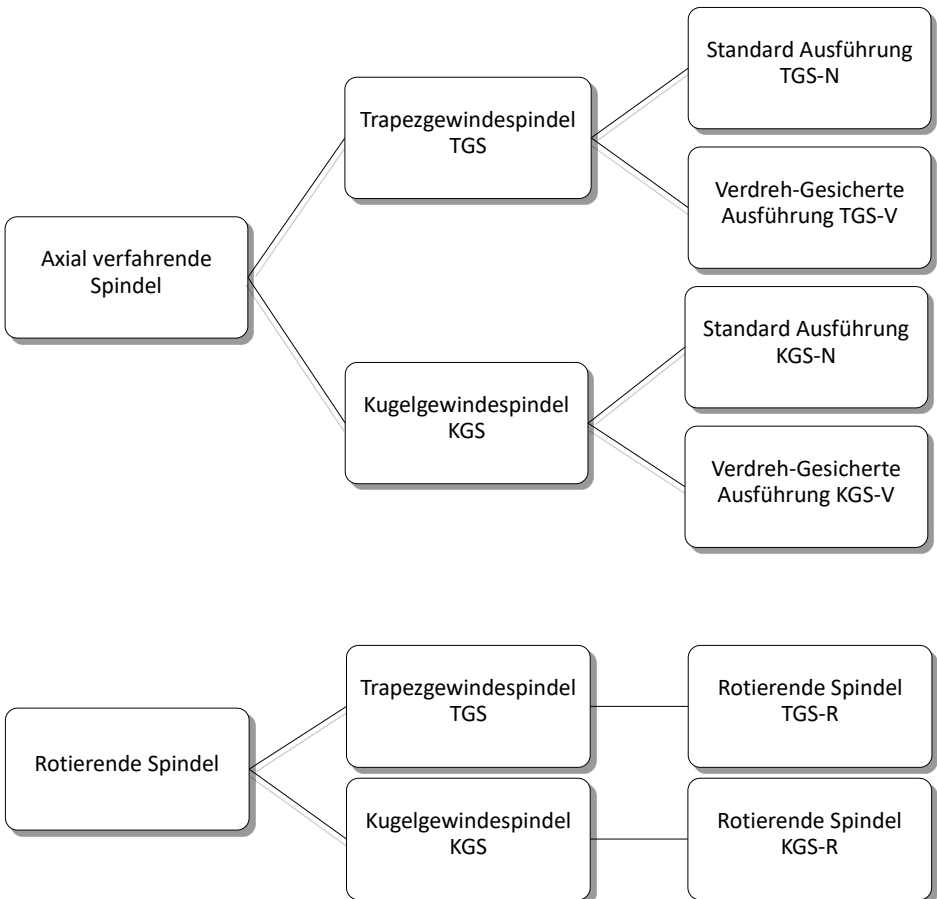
Axial verfahrende Spindel

Trapezgewindespindel TGS

Standard Ausführung TGS-N

Verdreh-Gesicherte Ausführung TGS-V

Kugelgewindespindel KGS

Standard Ausführung KGS-N

Verdreh-Gesicherte Ausführung KGS-V

Rotierende Spindel

Trapezgewindespindel TGS

Rotierende Spindel TGS-R

Kugelgewindespindel KGS

Rotierende Spindel KGS-R